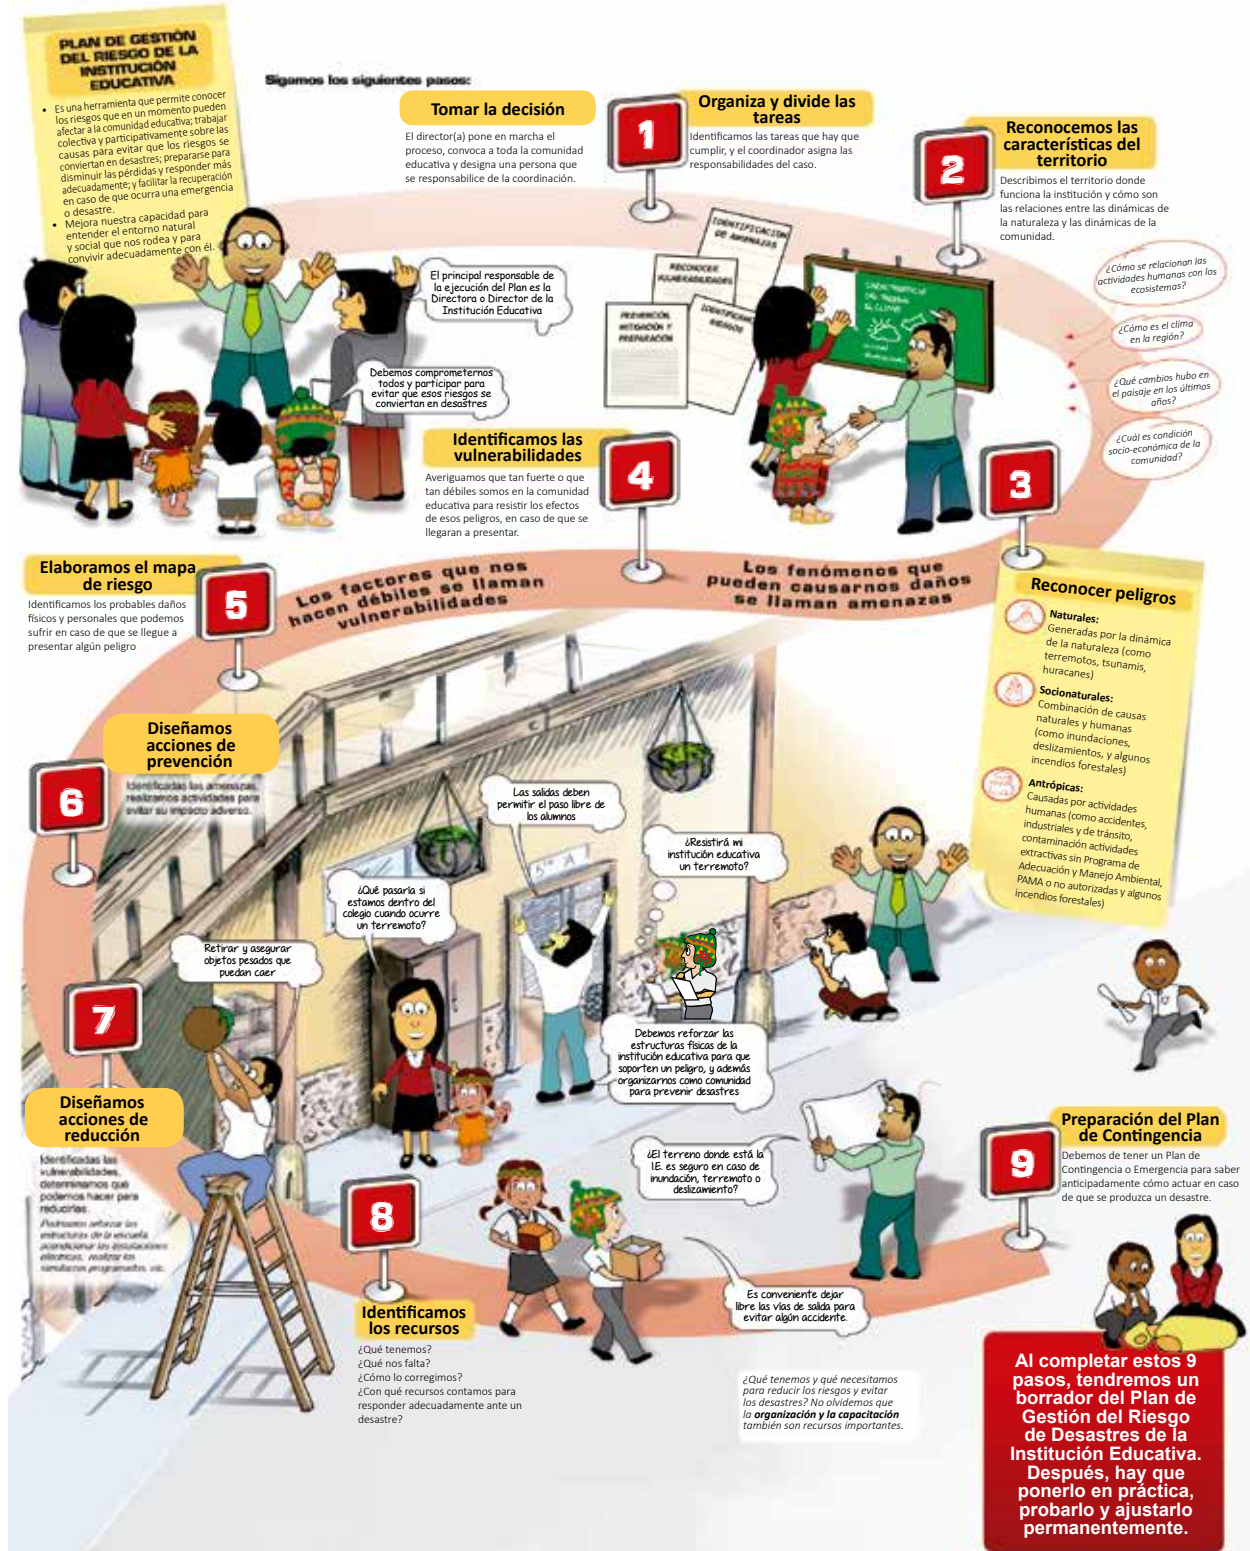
PLAN DE GESTIÓN DEL RIESGO DE LA INSTITUCIÓN EDUCATIVA

• Es una herramienta que permite conocer los riesgos que en un momento pueden afectar a la comunidad educativa; trabajar colectiva y participativamente sobre las causas para evitar que los riesgos se conviertan en desastres; preparare para disminuir las pérdidas y responder más adecuadamente; y facilitar la recuperación en caso de que ocurra una emergencia o desastre.
• Mejora nuestra capacidad para entender el entorno natural y social que nos rodea y para convivir adecuadamente con él.

Sigamos los siguientes pasos:

Tomar la decisión
El director(a) pone en marcha el proceso, convoca a toda la comunidad educativa y designa una persona que se responsabilice de la coordinación.

1
Organiza y divide las tareas
Identificamos las tareas que hay que cumplir, y el coordinador asigna las responsabilidades del caso.

2
Reconocemos las características del territorio
Describimos el territorio donde funciona la institución y cómo son las relaciones entre las dinámicas de la naturaleza y las dinámicas de la comunidad.

¿Cómo se relacionan las actividades humanas con los ecosistemas?
¿Cómo es el clima en la región?
¿Qué cambios hubo en el paisaje en los últimos años?
¿Cuál es condición socio-económica de la comunidad?

El principal responsable de la ejecución del Plan es la Directora o Director de la Institución Educativa

Debemos comprometernos todos y participar para evitar que esos riesgos se conviertan en desastres

IDENTIFICACIÓN DE AMENAZAS
RECONOCER VULNERABILIDADES
PREVENCIÓN MITIGACIÓN Y PREPARACIÓN
IDENTIFICAR RIESGOS
CARACTERÍSTICAS DEL TERRITORIO
EL CLIMA

4
Identificamos las vulnerabilidades
Averiguamos que tan fuerte o que tan débiles somos en la comunidad educativa para resistir los efectos de esos peligros, en caso de que se llegaran a presentar.

3

5
Elaboramos el mapa de riesgo
Identificamos los probables daños físicos y personales que podemos sufrir en caso de que se llegue a presentar algún peligro

Los factores que nos hacen débiles se llaman vulnerabilidades

Los fenómenos que pueden causarnos daños se llaman amenazas

Reconocer peligros
Naturales:
Generadas por la dinámica de la naturaleza (como terremotos, tsunamis, huracanes)
Socionaturales:
Combinación de causas naturales y humanas (como inundaciones, deslizamientos, y algunos incendios forestales)
Antrópicas:
Causadas por actividades humanas (como accidentes, industriales y de tránsito, contaminación actividades extractivas sin Programa de Adecuación y Manejo Ambiental, PAMA o no autorizadas y algunos incendios forestales)

6
Diseñamos acciones de prevención
Identificadas las amenazas, realizamos actividades para evitar su impacto adverso.

Las salidas deben permitir el paso libre de los alumnos

¿Resistirá mi institución educativa un terremoto?

¿Qué pasaría si estamos dentro del colegio cuando ocurre un terremoto?

Retirar y asegurar objetos pesados que puedan caer

Debemos reforzar las estructuras físicas de la institución educativa para que soporten un peligro, y además organizarnos como comunidad para prevenir desastres

7
Diseñamos acciones de reducción
Identificadas las vulnerabilidades, determinamos qué podemos hacer para reducirlas.
Podemos reforzar las estructuras de la escuela, acondicionar las instalaciones eléctricas, realizar los simulacros programados, etc.

¿El terreno donde está la I.E. es seguro en caso de inundación, terremoto o deslizamiento?

8
Identificamos los recursos
¿Qué tenemos?
¿Qué nos falta?
¿Cómo lo corregimos?
¿Con qué recursos contamos para responder adecuadamente ante un desastre?

Es conveniente dejar libre las vías de salida para evitar algún accidente.

¿Qué tenemos y qué necesitamos para reducir los riesgos y evitar los desastres? No olvidemos que la organización y la capacitación también son recursos importantes.

9
Preparación del Plan de Contingencia
Debemos de tener un Plan de Contingencia o Emergencia para saber anticipadamente cómo actuar en caso de que se produzca un desastre.

Al completar estos 9 pasos, tendremos un borrador del Plan de Gestión del Riesgo de Desastres de la Institución Educativa. Después, hay que ponerlo en práctica, probarlo y ajustarlo permanentemente.